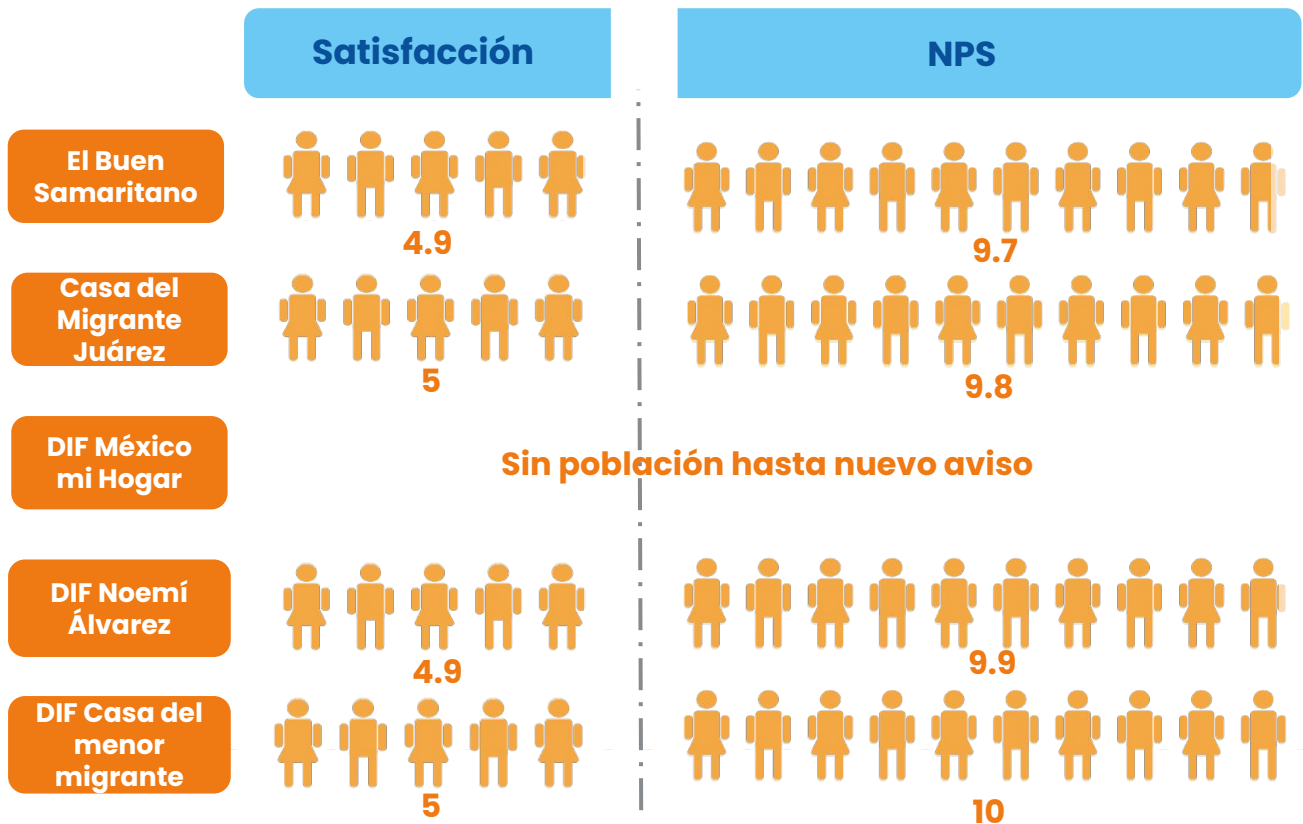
| | Satisfacción | NPS |
|---|---|---|
| El Buen Samaritano | 4.9 | 9.7 |
| Casa del Migrante Juárez | 5 | 9.8 |
| DIF México mi Hogar | Sin población hasta nuevo aviso | |
| DIF Noemí Álvarez | 4.9 | 9.9 |
| DIF Casa del menor migrante | 5 | 10 |